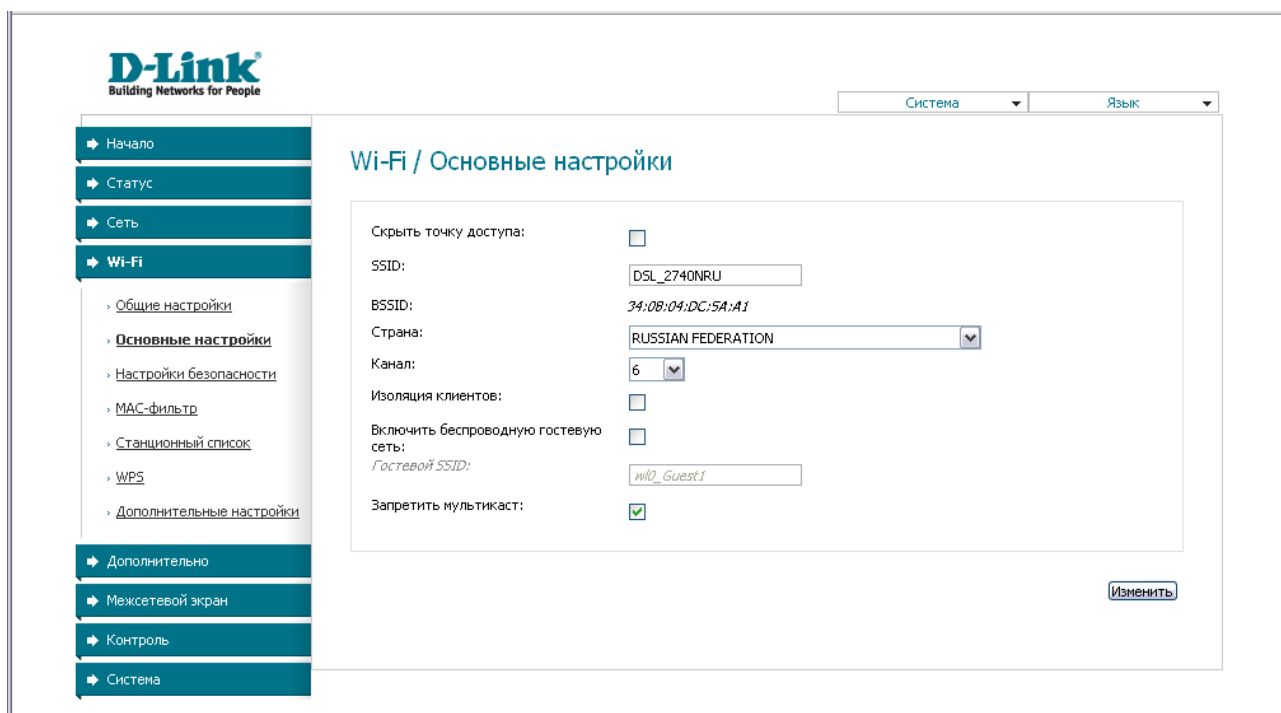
D-Link
Building Networks for People

Система
Язык

Начало
Статус
Сеть
Wi-Fi
› Общие настройки
› Основные настройки
› Настройки безопасности
› MAC-фильтр
› Станционный список
› WPS
› Дополнительные настройки
Дополнительно
Межсетевой экран
Контроль
Система

Wi-Fi / Основные настройки

Скрыть точку доступа:
SSID: DSL_2740NRU
BSSID: 34:08:04:DC:5A:A1
Страна: RUSSIAN FEDERATION
Канал: 6
Изоляция клиентов:
Включить беспроводную гостевую сеть:
Гостевой SSID: wl0_Guest1
Запретить мультикаст:

Изменить